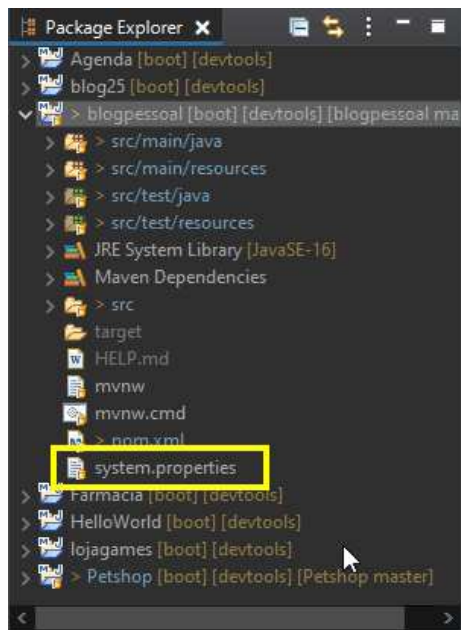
Package Explorer ✕

Agenda [boot] [devtools]
blog25 [boot] [devtools]
> blogpessoal [boot] [devtools] [blogpessoal ma
> src/main/java
> src/main/resources
> src/test/java
> src/test/resources
JRE System Library [JavaSE-16]
Maven Dependencies
> src
target
HELP.md
mvnw
mvnw.cmd
> pom.xml
system.properties
Farmacia [boot] [devtools]
HelloWorld [boot] [devtools]
lojagames [boot] [devtools]
> Petshop [boot] [devtools] [Petshop master]